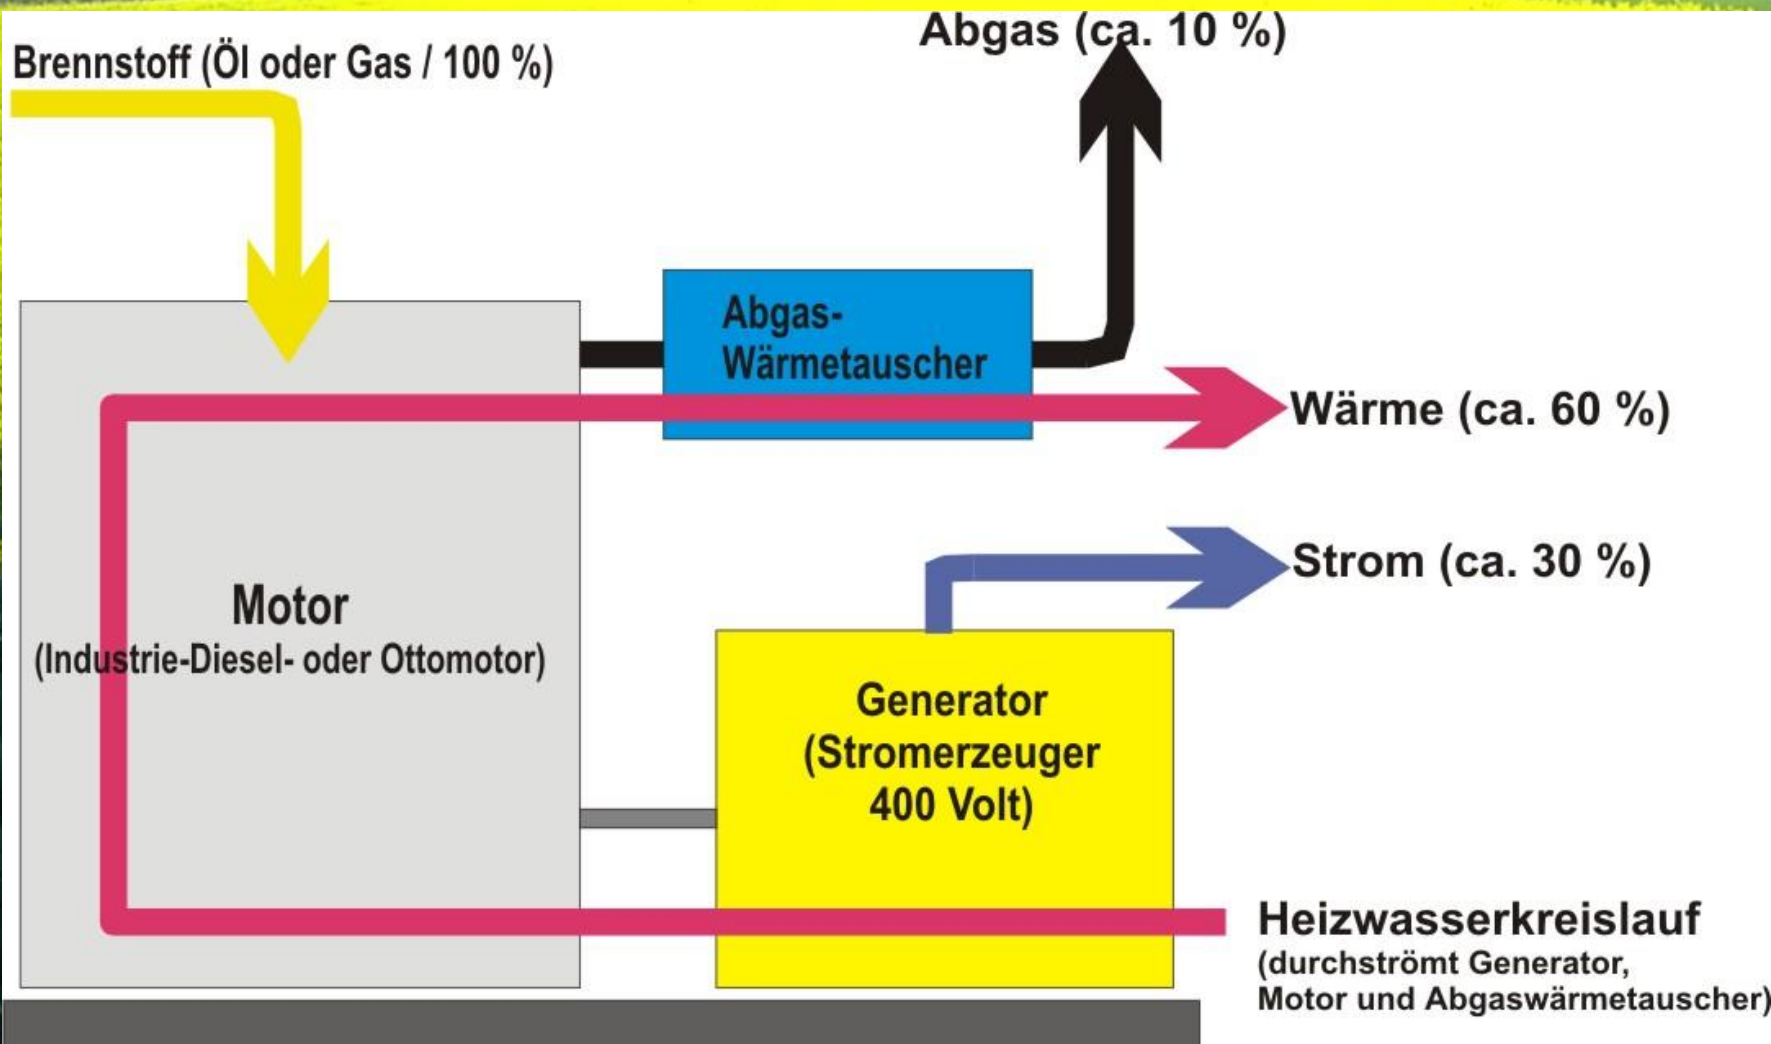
Brennstoff (Öl oder Gas / 100 %)

Abgas (ca. 10 %)

Abgas-Wärmetauscher

Wärme (ca. 60 %)

Strom (ca. 30 %)

Motor
(Industrie-Diesel- oder Ottomotor)

Generator
(Stromerzeuger
400 Volt)

Heizwasserkreislauf
(durchströmt Generator,
Motor und Abgaswärmetauscher)